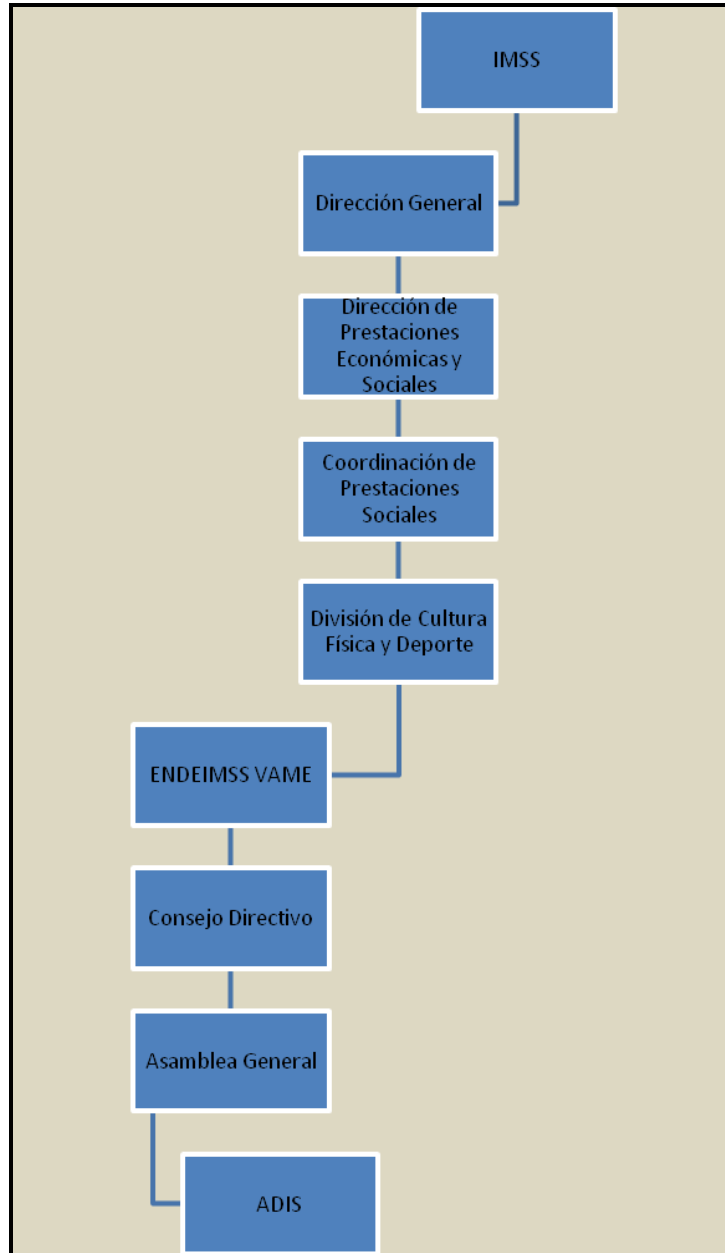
IMSS

Dirección General

Dirección de Prestaciones Económicas y Sociales

Coordinación de Prestaciones Sociales

División de Cultura Física y Deporte

ENDEIMSS VAME

Consejo Directivo

Asamblea General

ADIS